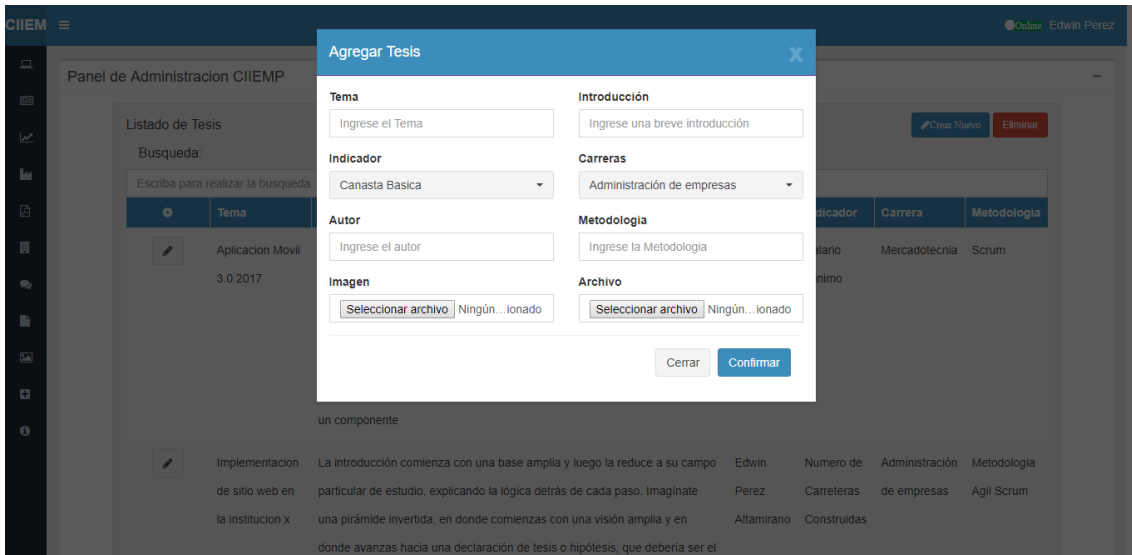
CIIEM ≡

Online Edwin Perez

Panel de Administracion CIIEMP

Listado de Tesis

Busqueda:

Escriba para realizar la busqueda

Crear Nuevo Eliminar

| | Tema | | | dicador | Carrera | Metodologia |
|---|---|---|---|---|---|---|
| | Aplicacion Movil 3.0 2017 | un componente | | alario nimo | Mercadotecnia | Scrum |
| | Implementacion de sitio web en la institucion x | La introducción comienza con una base amplia y luego la reduce a su campo particular de estudio, explicando la lógica detrás de cada paso. Imagínate una pirámide invertida, en donde comienzas con una visión amplia y en donde avanzas hacia una declaración de tesis o hipótesis, que debería ser el | Edwin Perez Altamirano | Numero de Carreteras Construidas | Administración de empresas | Metodologia Agil Scrum |

Agregar Tesis

Tema
Ingrese el Tema

Introducción
Ingrese una breve introducción

Indicador
Canasta Basica

Carreras
Administración de empresas

Autor
Ingrese el autor

Metodologia
Ingrese la Metodologia

Imagen
Seleccionar archivo Ningún…ionado

Archivo
Seleccionar archivo Ningún…ionado

Cerrar Confirmar